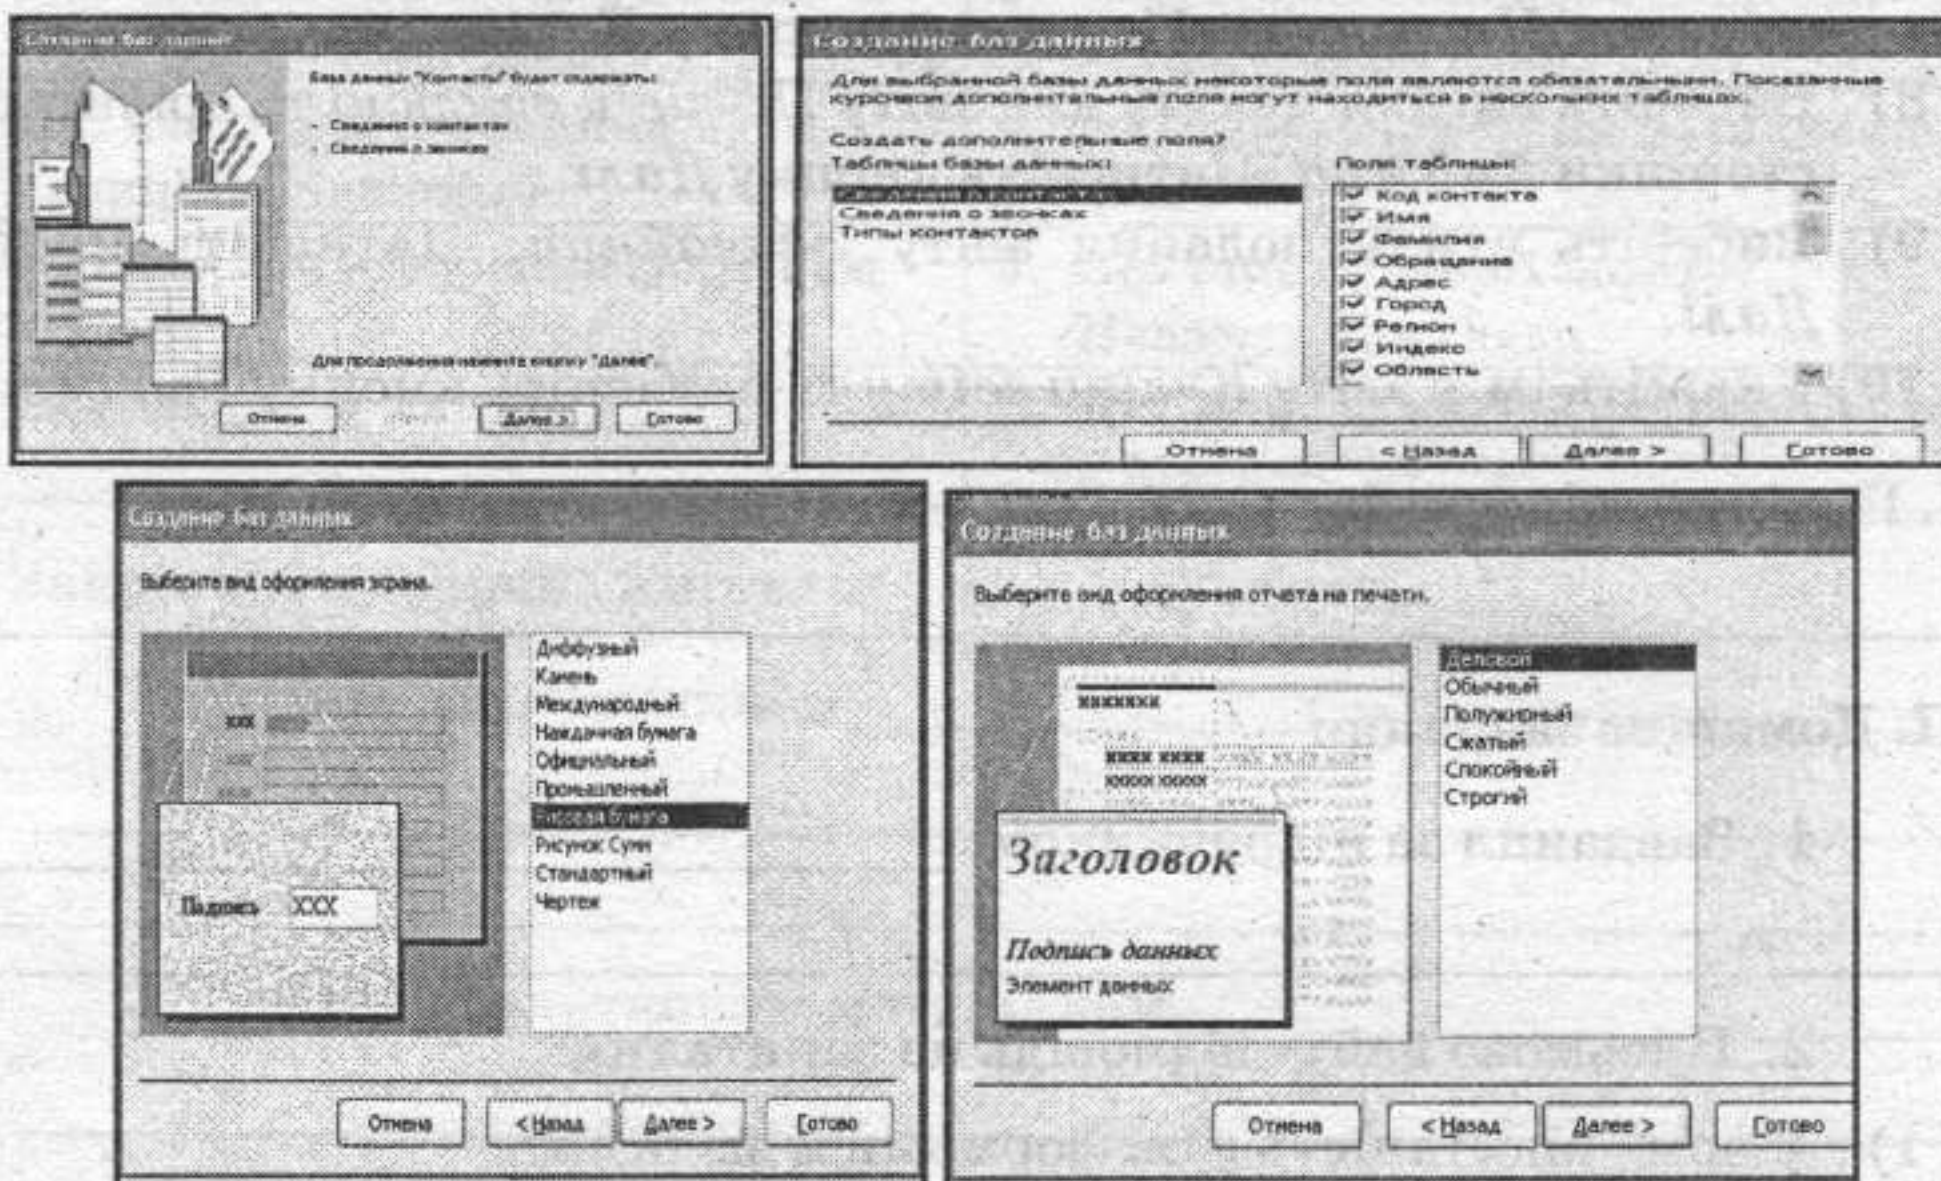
Создание баз данных

База данных "Контакты" будет содержать:

- Сведения о контактах
- Сведения о звонках

Для продолжения нажмите кнопку "Далее".

Отмена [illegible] Далее > Готово

Создание баз данных

Для выбранной базы данных некоторые поля являются обязательными. Показанные курсивом дополнительные поля могут находиться в нескольких таблицах.

Создать дополнительные поля?

Таблицы базы данных:

Сведения о контактах
Сведения о звонках
Типы контактов

Поля таблицы:

Код контакта
Имя
Фамилия
Обращение
Адрес
Город
Регион
Индекс
Область

Отмена < Назад Далее > Готово

Создание баз данных

Выберите вид оформления экрана.

XXX

Подпись XXX

Диффузный
Камень
Международный
Наждачная бумага
Официальный
Промышленный
Рисовая бумага
Рисунок Суми
Стандартный
Чертеж

Отмена < Назад Далее > Готово

Создание баз данных

Выберите вид оформления отчета на печати.

XXXXXX

XXXX XXXX

XXXXX XXXXX

Заголовок

Подпись данных

Элемент данных

Деловой
Обычный
Полужирный
Сжатый
Спокойный
Строгий

Отмена < Назад Далее > Готово